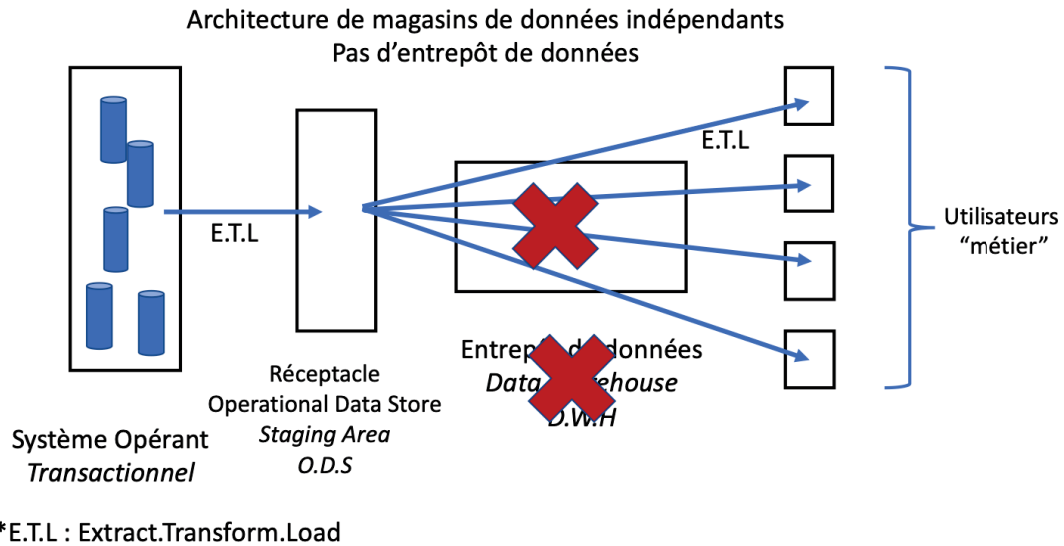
Architecture de magasins de données indépendants
Pas d’entrepôt de données

E.T.L

E.T.L

Utilisateurs “métier”

Réceptacle
Operational Data Store
*Staging Area*
*O.D.S*

Entrep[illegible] données
*Data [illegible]ehouse*
*D.W.H*

Système Opérant
*Transactionnel*

*E.T.L : Extract.Transform.Load